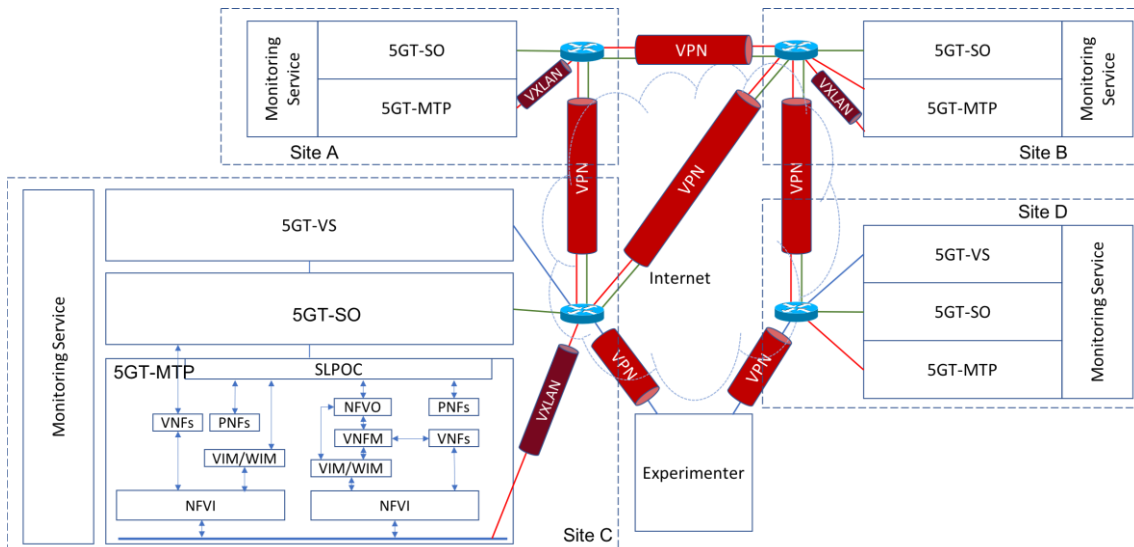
Monitoring Service
5GT-SO
5GT-MTP
Site A

VPN
VXLAN
VPN
VPN
VPN
VXLAN

5GT-SO
5GT-MTP
Monitoring Service
Site B

Monitoring Service
5GT-VS
5GT-SO
5GT-MTP
SLPOC
VNFs
PNFs
VIM/WIM
NFVI
NFVO
PNFs
VNFM
VNFs
VIM/WIM
NFVI
Site C

Internet

VXLAN
VPN
VPN

Experimenter

Site D
5GT-VS
5GT-SO
5GT-MTP
Monitoring Service